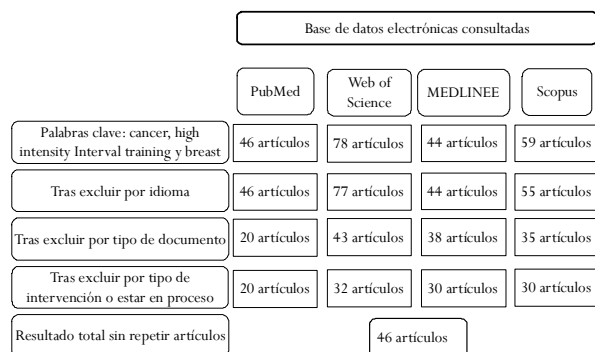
Base de datos electrónicas consultadas

| | PubMed | Web of Science | MEDLINEE | Scopus |
|---|---|---|---|---|
| Palabras clave: cancer, high intensity Interval training y breast | 46 artículos | 78 artículos | 44 artículos | 59 artículos |
| Tras excluir por idioma | 46 artículos | 77 artículos | 44 artículos | 55 artículos |
| Tras excluir por tipo de documento | 20 artículos | 43 artículos | 38 artículos | 35 artículos |
| Tras excluir por tipo de intervención o estar en proceso | 20 artículos | 32 artículos | 30 artículos | 30 artículos |

Resultado total sin repetir artículos

46 artículos